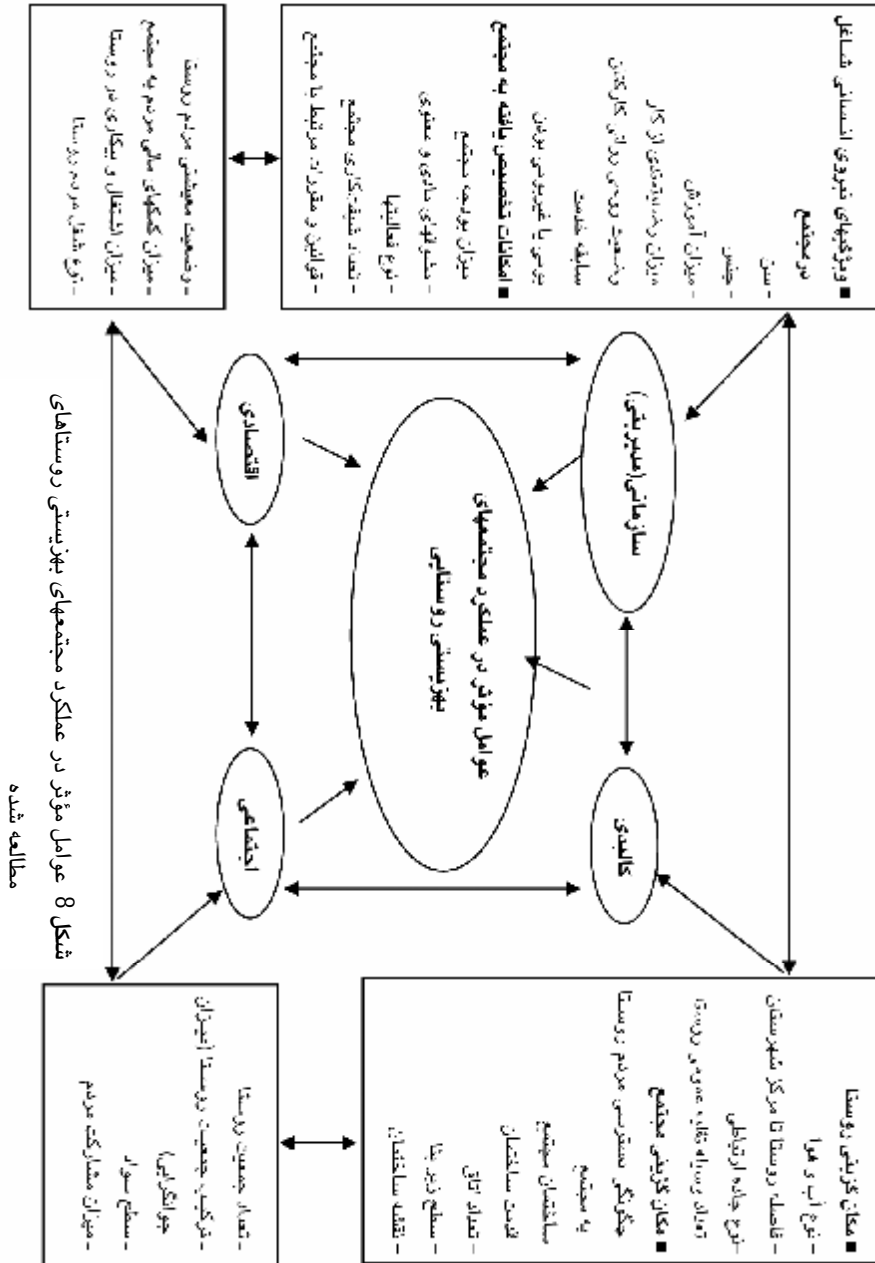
■ ویژگیهای نیروی انسانی شاغل در مجتمع
- سن
- جنس
- میزان آموزش
میزان رضایتمندی از کار کارکنان
وضعیت تمام وقت بودن
سابقه خدمت
برخورد با بیماران غیر بومی
■ اطلاعات تخصصی مربوط به مجتمع
- قوانین و مقررات مرتبط با مجتمع
- ساختارهای اداری و مدیریتی
- تعداد تعمیرات کاری مجتمع
میزان بودجه مجتمع
- نوع فعالیتها

- وضعیت معیشتی مردم روستا
- میزان کمکهای مالی مردم به مجتمع
- میزان اشتغال و بیکاری در روستا
- نوع شغل مردم روستا

سازمانی(مدیریتی)
اقتصادی
عوامل مؤثر در عملکرد مجتمعهای بهزیستی روستایی
کالبدی
اجتماعی

■ مکان گزینی روستا
- نوع آب و هوا
- فاصله روستا تا مرکز شهرستان
- نوع جاده ارتباطی
- امکان وسیله نقلیه عمومی روستا
■ مکان گزینی مجتمع
چگونگی دسترسی مردم روستا به مجتمع
ساختمان مجتمع
قدمت ساختمان
- تعداد اتاق
- سطح زیر بنا
- نقشه ساختمان

- تعداد جمعیت روستا
- ترکیب جمعیت روستا (بیماران)
جو اقتصادی
- سطح سواد
- میزان مشارکت مردم

شکل 8 عوامل مؤثر در عملکرد مجتمعهای بهزیستی روستاهای مطالعه شده